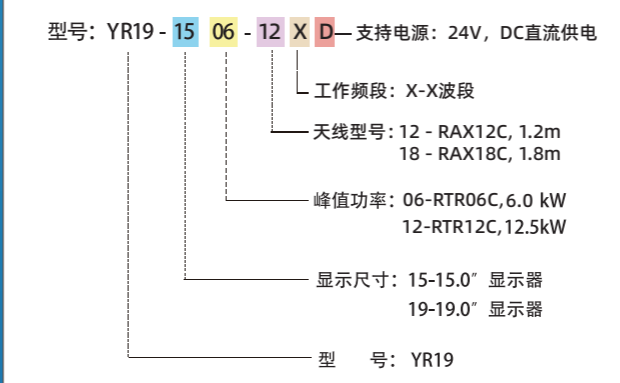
型号：YR19 - 15 06 - 12 X D — 支持电源：24V，DC直流供电

工作频段：X-X波段

天线型号：12 - RAX12C, 1.2m
18 - RAX18C, 1.8m

峰值功率：06-RTR06C,6.0 kW
12-RTR12C,12.5kW

显示尺寸：15-15.0″ 显示器
19-19.0″ 显示器

型　号：YR19